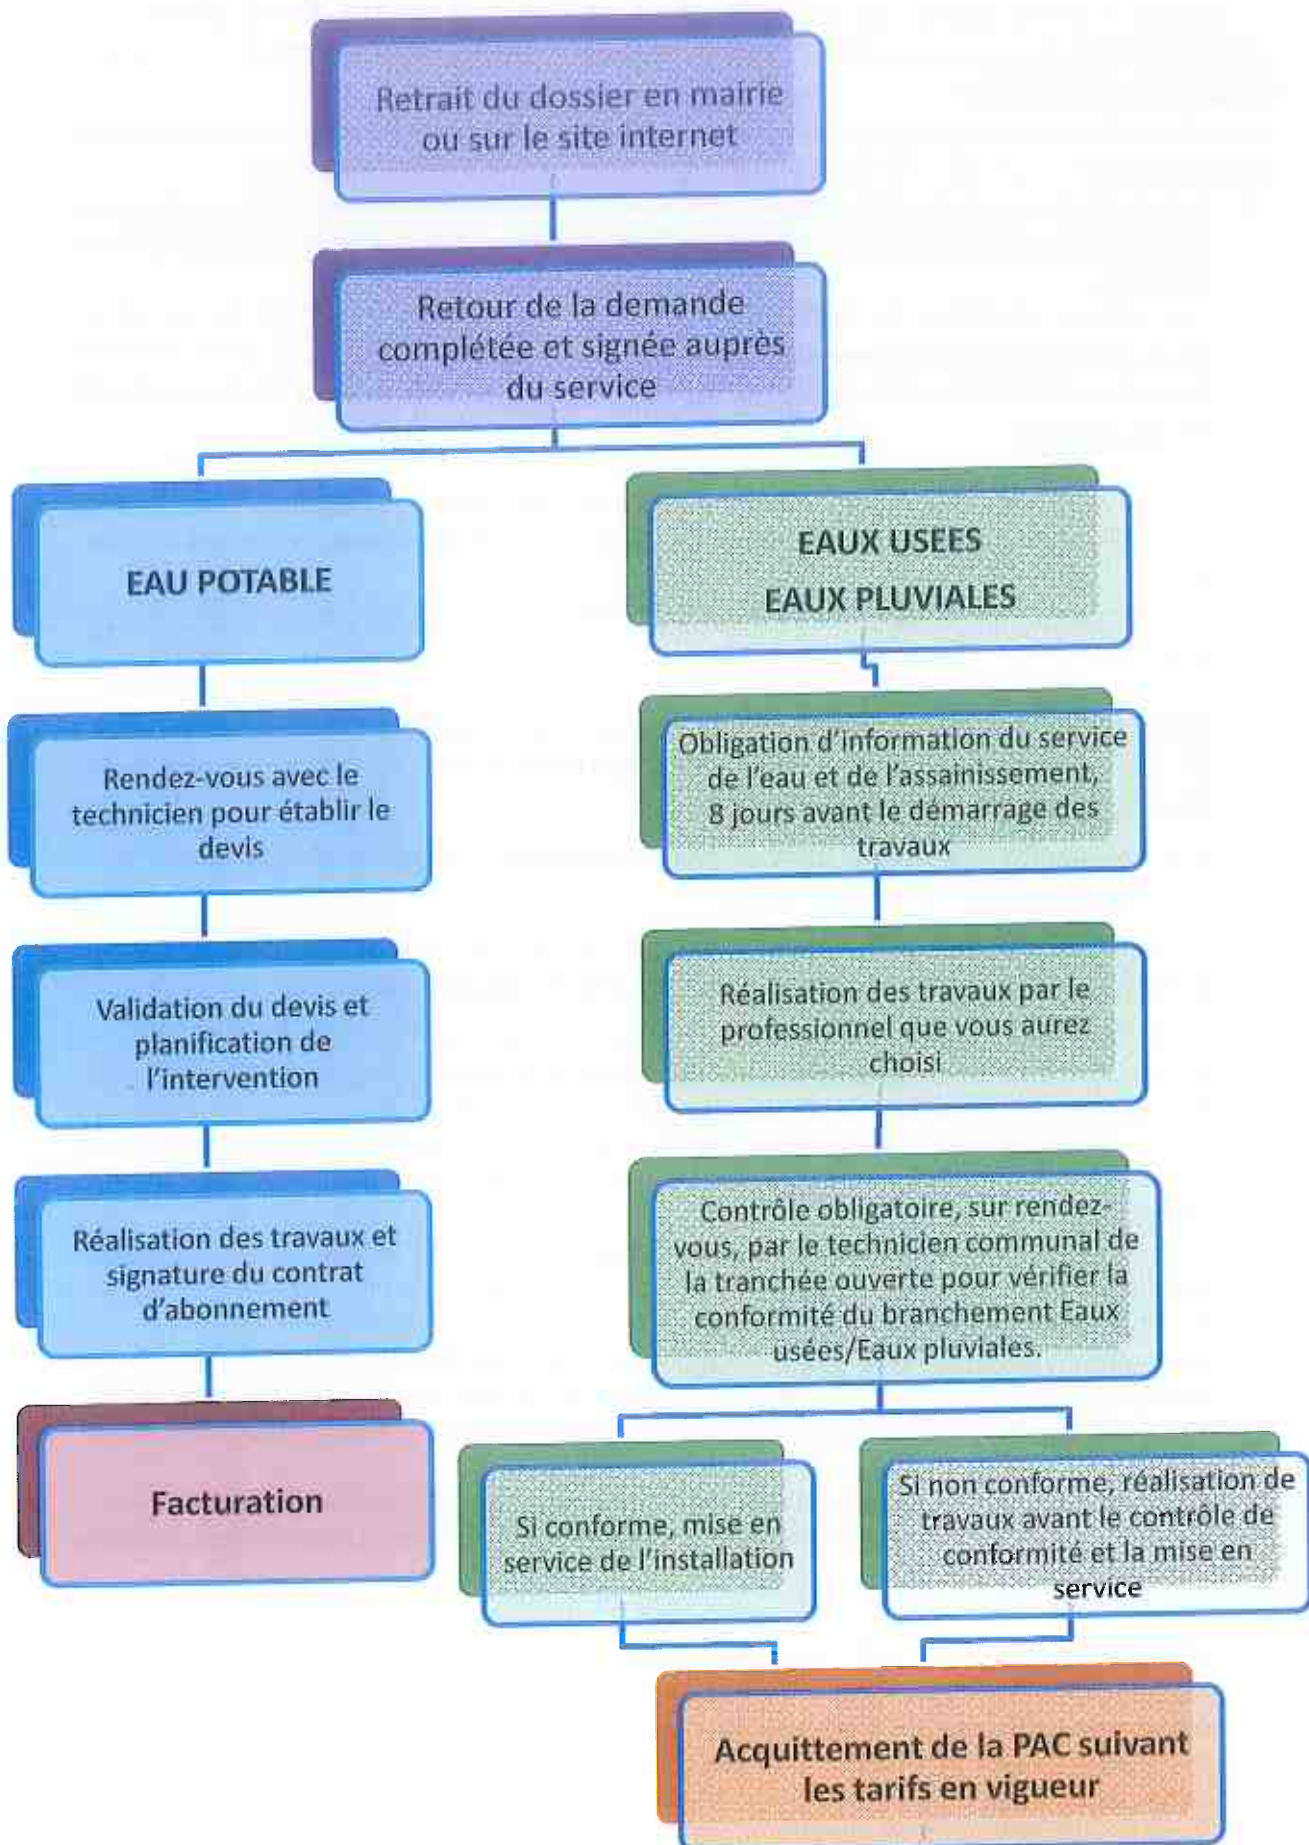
Retrait du dossier en mairie ou sur le site internet

Retour de la demande complétée et signée auprès du service

EAU POTABLE

Rendez-vous avec le technicien pour établir le devis

Validation du devis et planification de l'intervention

Réalisation des travaux et signature du contrat d'abonnement

Facturation

EAUX USEES
EAUX PLUVIALES

Obligation d'information du service de l'eau et de l'assainissement, 8 jours avant le démarrage des travaux

Réalisation des travaux par le professionnel que vous aurez choisi

Contrôle obligatoire, sur rendez-vous, par le technicien communal de la tranchée ouverte pour vérifier la conformité du branchement Eaux usées/Eaux pluviales.

Si conforme, mise en service de l'installation

Si non conforme, réalisation de travaux avant le contrôle de conformité et la mise en service

Acquittement de la PAC suivant les tarifs en vigueur